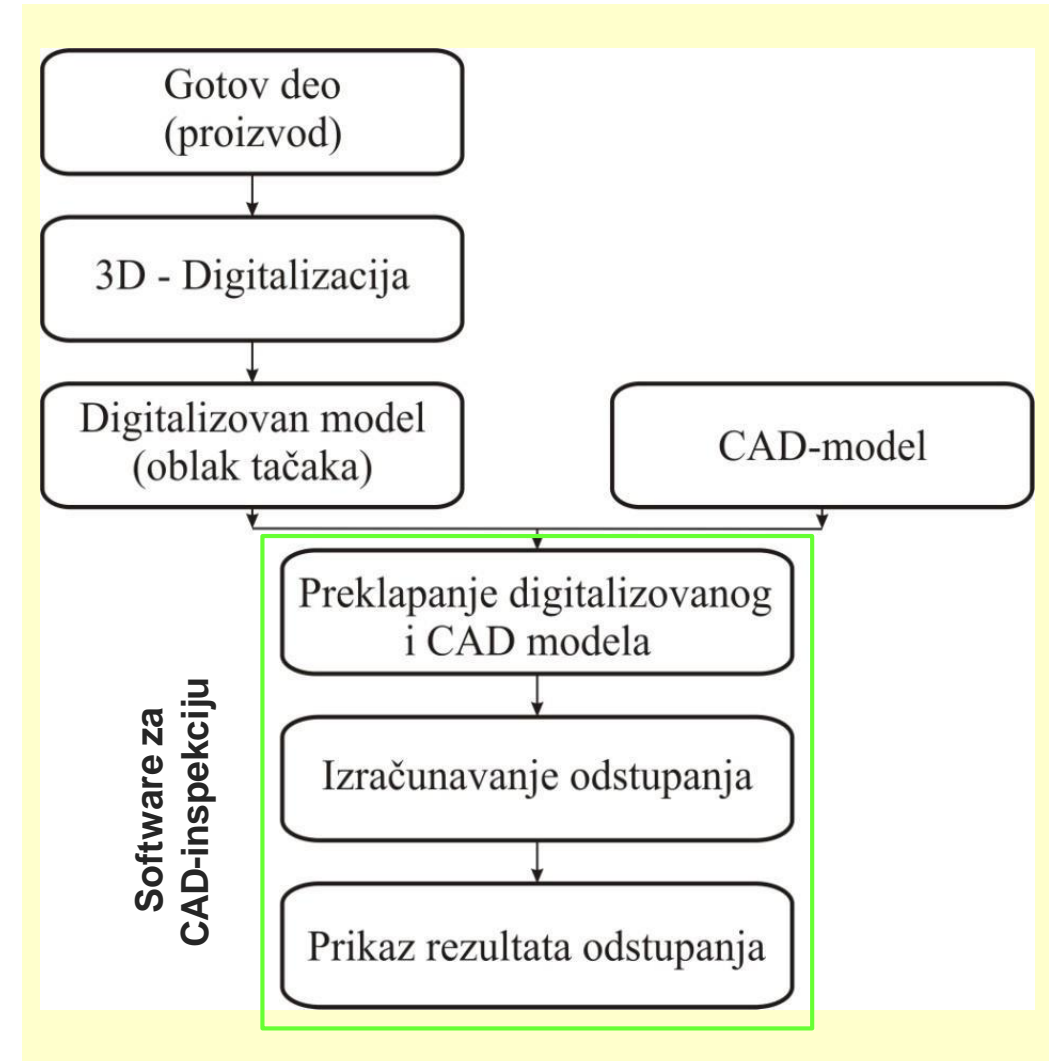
Gotov deo
(proizvod)

3D - Digitalizacija

Digitalizovan model
(oblak tačaka)

CAD-model

Preklapanje digitalizovanog i CAD modela

Izračunavanje odstupanja

Prikaz rezultata odstupanja

Software za CAD-inspekciju